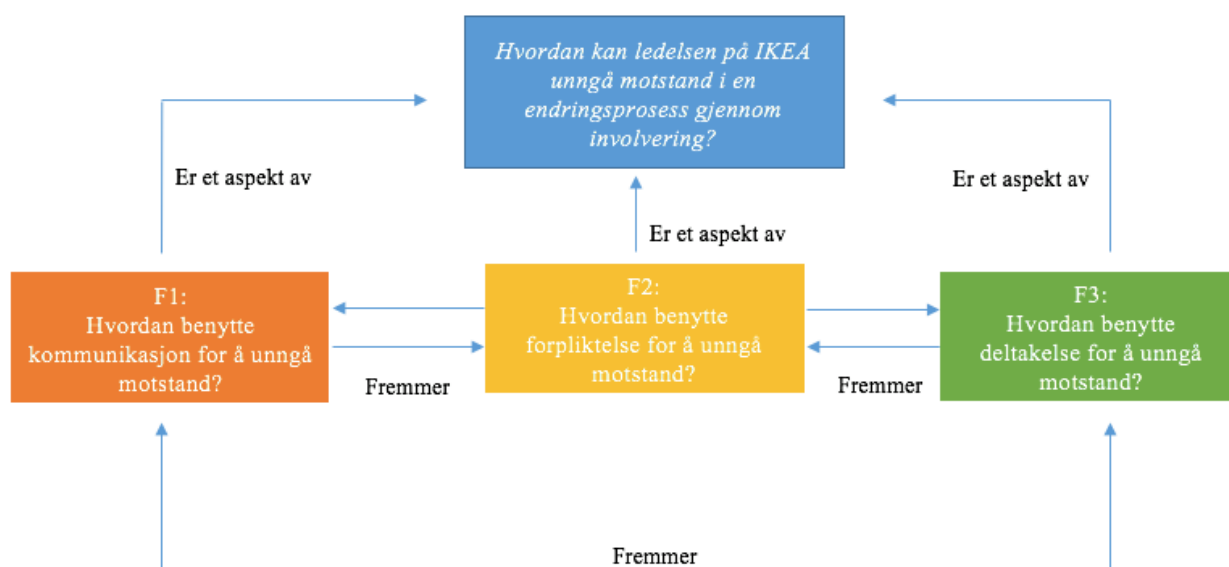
Hvordan kan ledelsen på IKEA unngå motstand i en endringsprosess gjennom involvering?

Er et aspekt av

Er et aspekt av

Er et aspekt av

F1:
Hvordan benytte kommunikasjon for å unngå motstand?

F2:
Hvordan benytte forpliktelse for å unngå motstand?

F3:
Hvordan benytte deltakelse for å unngå motstand?

Fremmer

Fremmer

Fremmer